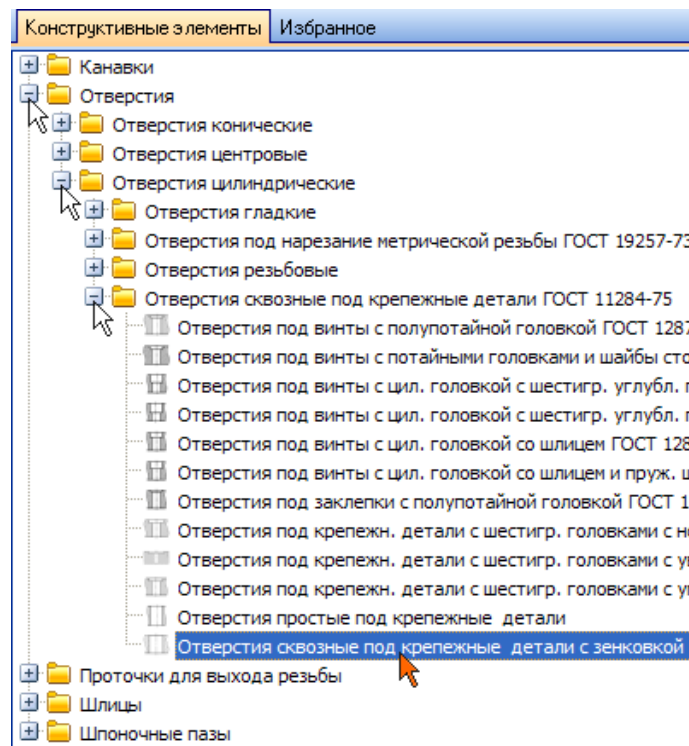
Конструктивные элементы | Избранное

Канавки
Отверстия
Отверстия конические
Отверстия центровые
Отверстия цилиндрические
Отверстия гладкие
Отверстия под нарезание метрической резьбы ГОСТ 19257-73
Отверстия резьбовые
Отверстия сквозные под крепежные детали ГОСТ 11284-75
Отверстия под винты с полупотайной головкой ГОСТ 1287
Отверстия под винты с потайными головками и шайбы сто
Отверстия под винты с цил. головкой с шестигр. углубл. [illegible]
Отверстия под винты с цил. головкой с шестигр. углубл. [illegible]
Отверстия под винты с цил. головкой со шлицем ГОСТ 128
Отверстия под винты с цил. головкой со шлицем и пруж. ш
Отверстия под заклепки с полупотайной головкой ГОСТ 1
Отверстия под крепежн. детали с шестигр. головками с н
Отверстия под крепежн. детали с шестигр. головками с у
Отверстия под крепежн. детали с шестигр. головками с у
Отверстия простые под крепежные детали
Отверстия сквозные под крепежные детали с зенковкой
Проточки для выхода резьбы
Шлицы
Шпоночные пазы